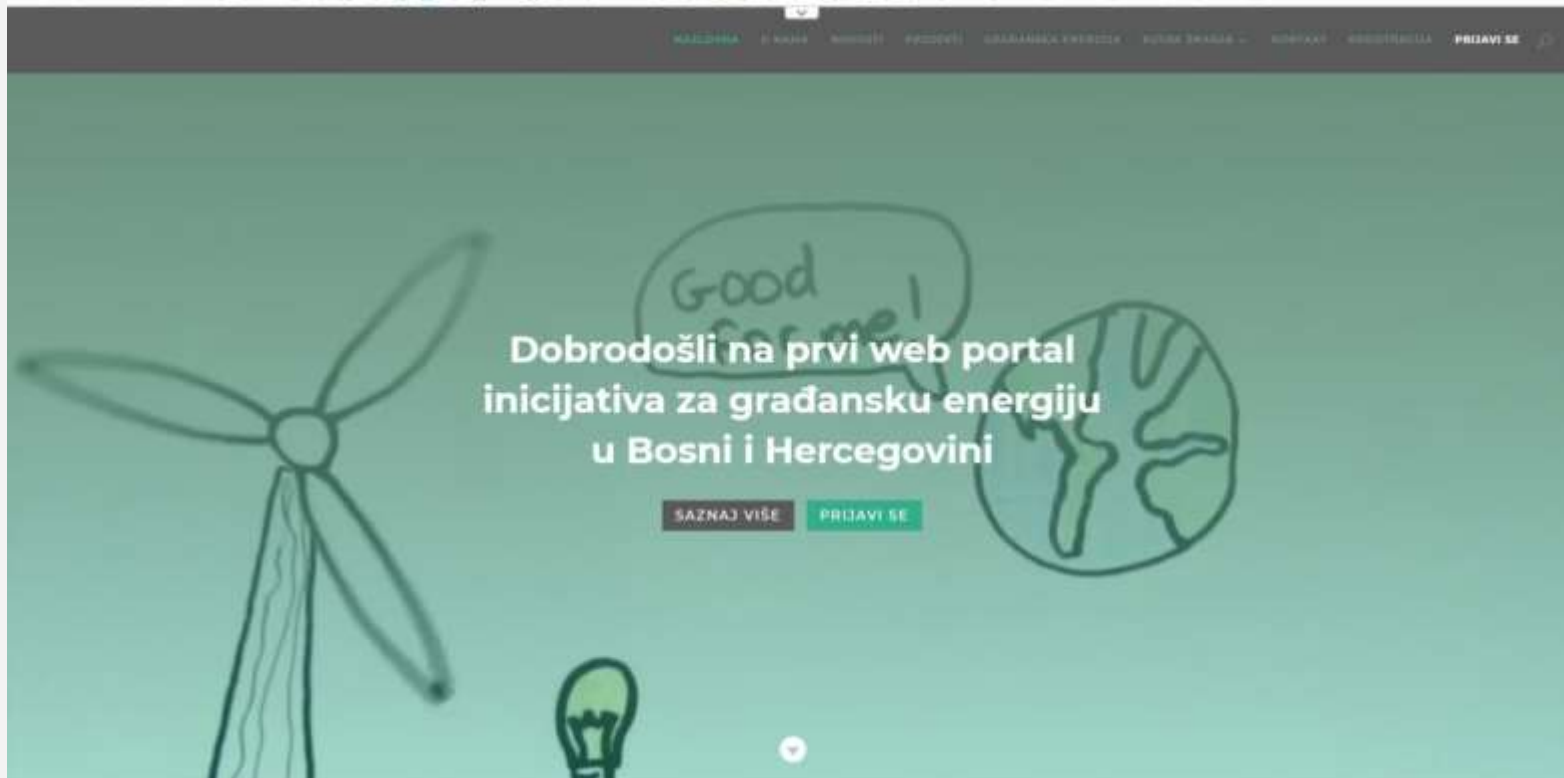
NASLOVNA O NAMA NOVOSTI PROJEKTI GRAĐANSKA ENERGIJA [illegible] KONTAKT REGISTRACIJA PRIJAVI SE

Good for me!

Dobrodošli na prvi web portal inicijativa za građansku energiju u Bosni i Hercegovini

SAZNAJ VIŠE PRIJAVI SE